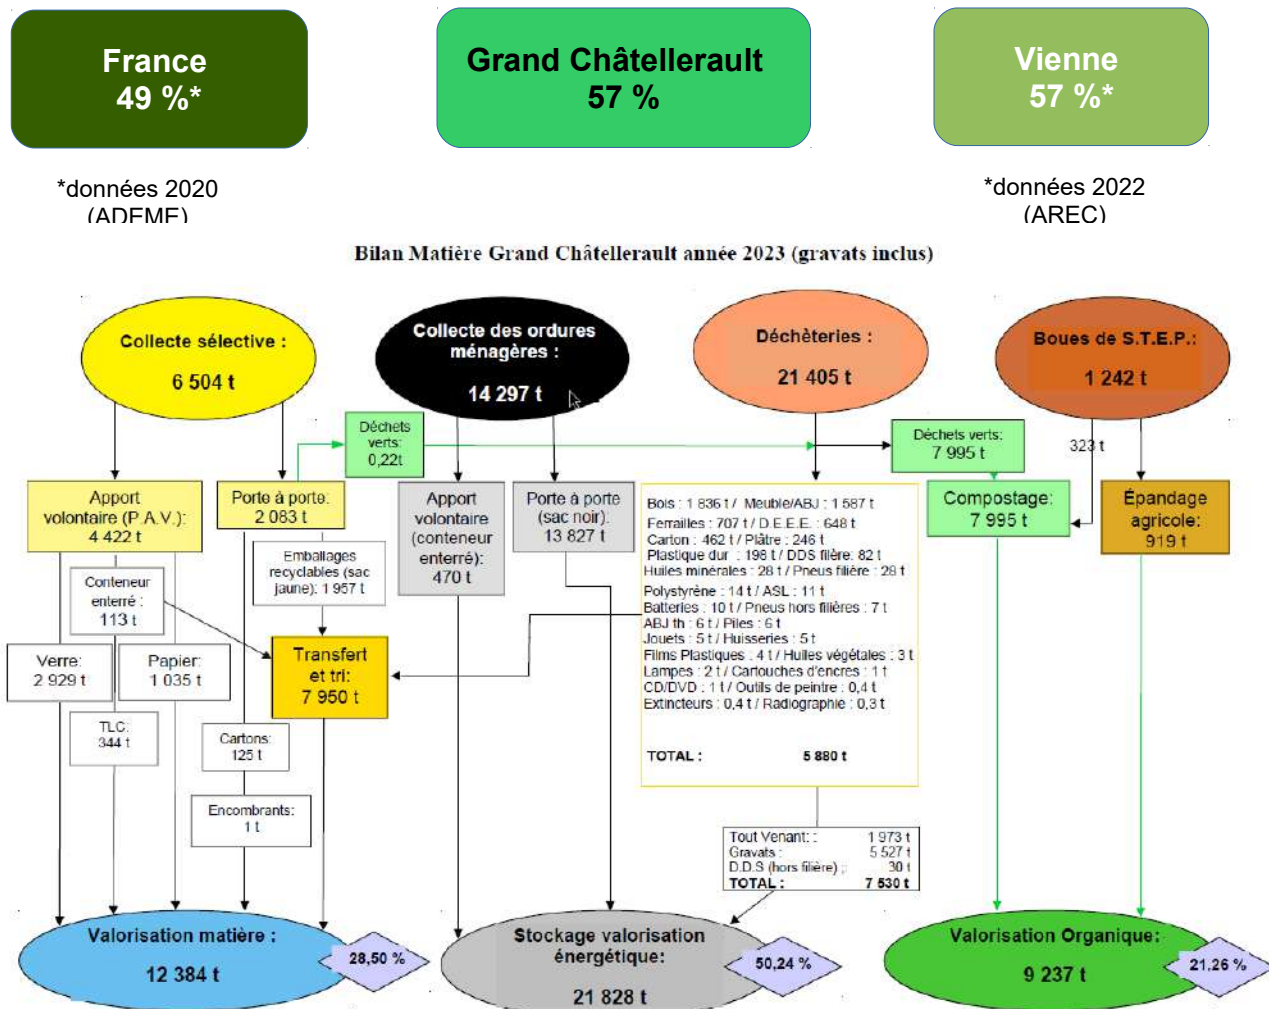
France
49 %*

Grand Châtellerault
57 %

Vienne
57 %*

*données 2020
(ADEME)

*données 2022
(AREC)

Bilan Matière Grand Châtellerault année 2023 (gravats inclus)

Collecte sélective :
6 504 t

Collecte des ordures ménagères :
14 297 t

Déchèteries :
21 405 t

Boues de S.T.E.P.:
1 242 t

Déchets verts:
0,22t

Déchets verts:
7 995 t

323 t

Apport volontaire (P.A.V.):
4 422 t

Porte à porte:
2 083 t

Apport volontaire (conteneur enterré):
470 t

Porte à porte (sac noir):
13 827 t

Compostage:
7 995 t

Épandage agricole:
919 t

Bois : 1 836 t / Meuble/ABJ : 1 587 t
Ferrailles : 707 t / D.E.E.E. : 648 t
Carton : 462 t / Plâtre : 246 t
Plastique dur : 198 t / DDS filière: 82 t
Huiles minérales : 28 t / Pneus filière : 28 t
Polystyrène : 14 t / ASL : 11 t
Batteries : 10 t / Pneus hors filières : 7 t
ABJ th : 6 t / Piles : 6 t
Jouets : 5 t / Huisseries : 5 t
Films Plastiques : 4 t / Huiles végétales : 3 t
Lampes : 2 t / Cartouches d'encres : 1 t
CD/DVD : 1 t / Outils de peintre : 0,4 t
Extincteurs : 0,4 t / Radiographie : 0,3 t

TOTAL : 5 880 t

Emballages recyclables (sac jaune): 1 957 t

Conteneur enterré :
113 t

Verre:
2 929 t

Papier:
1 035 t

Transfert et tri:
7 950 t

TLC:
344 t

Cartons:
125 t

Encombrants:
1 t

| Tout Venant: : | 1 973 t |
|---|---|
| Gravats : | 5 527 t |
| D.D.S (hors filière) : | 30 t |
| TOTAL : | 7 530 t |

Valorisation matière :
12 384 t

28,50 %

Stockage valorisation énergétique:
21 828 t

50,24 %

Valorisation Organique:
9 237 t

21,26 %